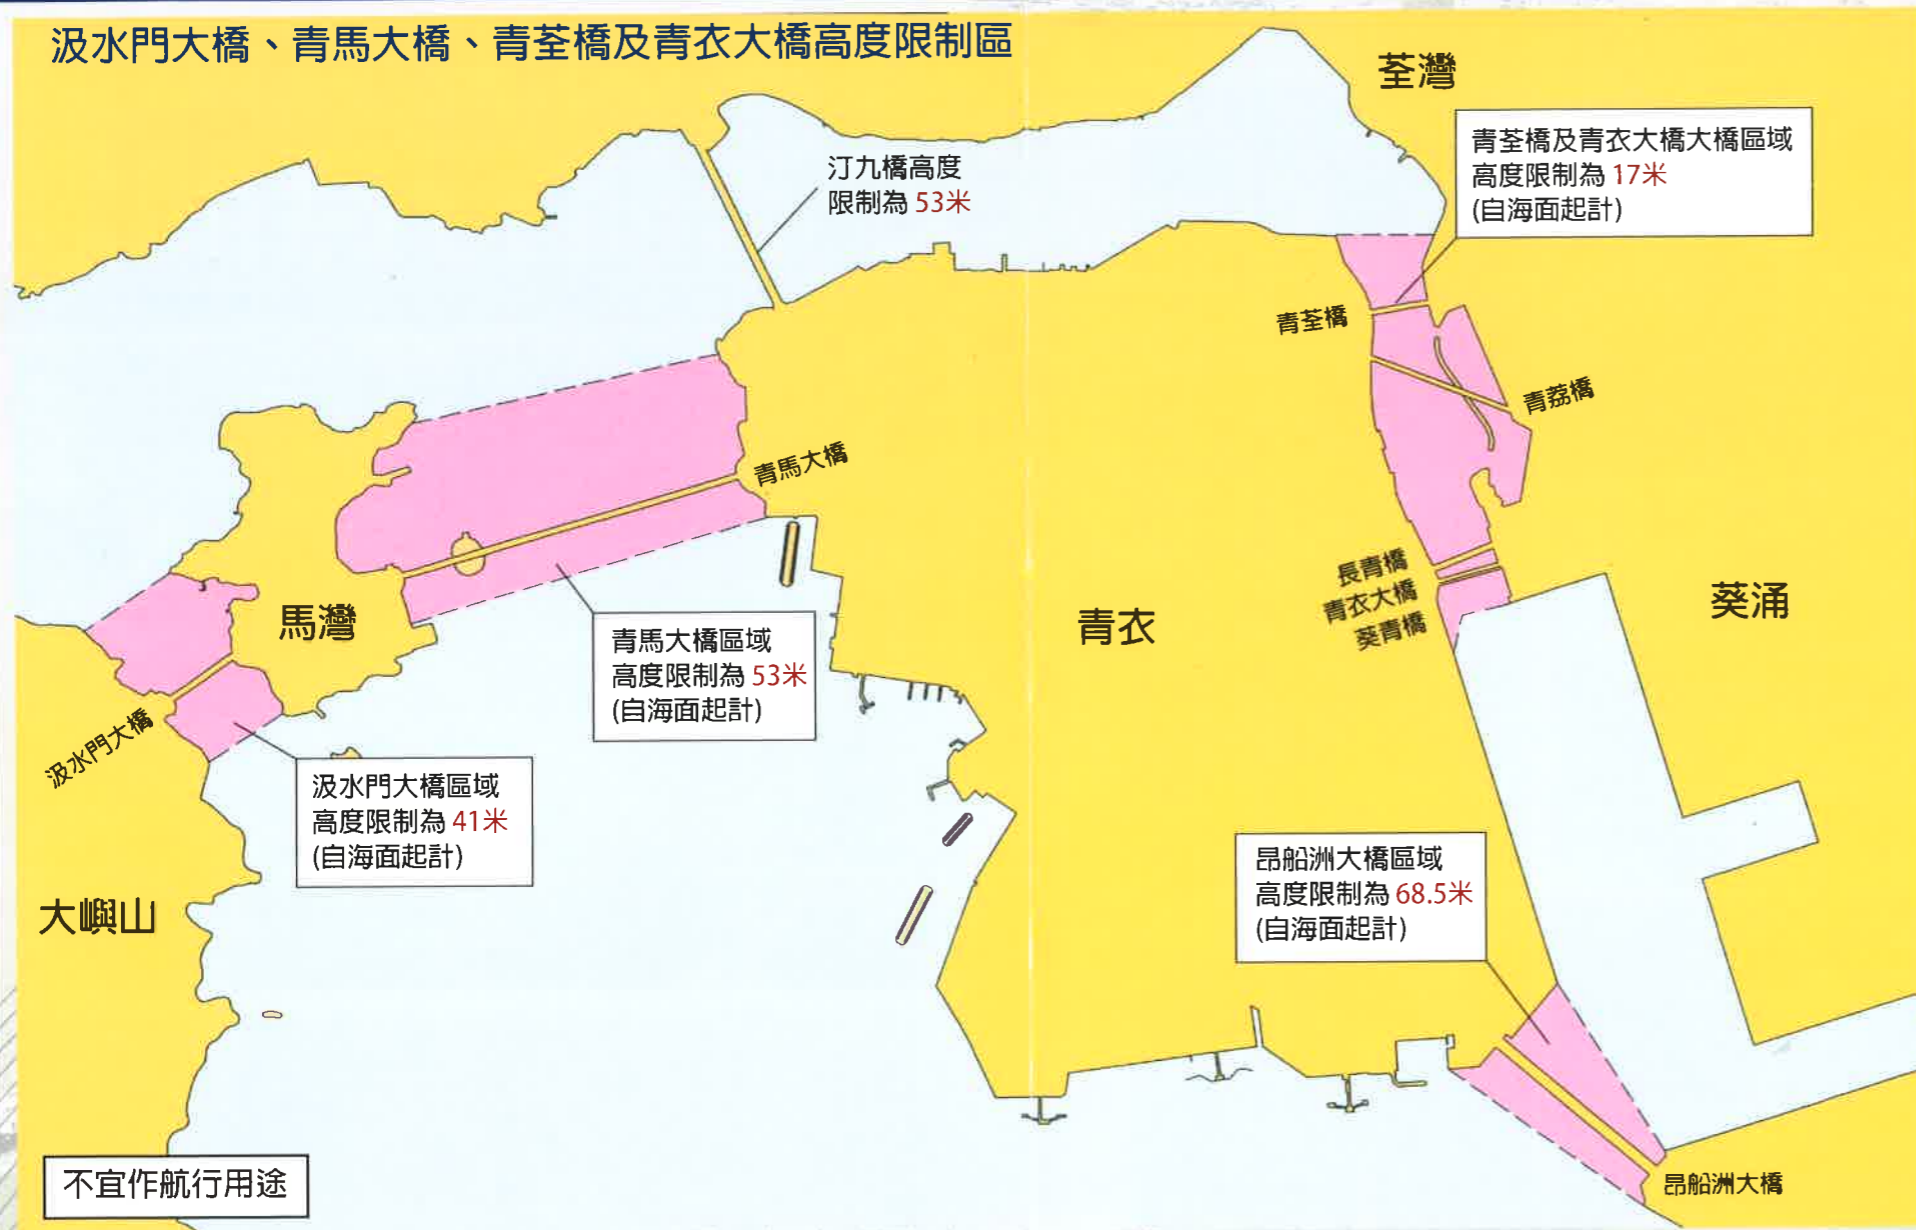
汲水門大橋、青馬大橋、青荃橋及青衣大橋高度限制區

荃灣

汀九橋高度限制為 53米

青荃橋及青衣大橋大橋區域高度限制為 17米 (自海面起計)

青荃橋

青荔橋

青馬大橋

馬灣

青衣

長青橋
青衣大橋
葵青橋

葵涌

青馬大橋區域高度限制為 53米 (自海面起計)

汲水門大橋

汲水門大橋區域高度限制為 41米 (自海面起計)

大嶼山

昂船洲大橋區域高度限制為 68.5米 (自海面起計)

昂船洲大橋

不宜作航行用途